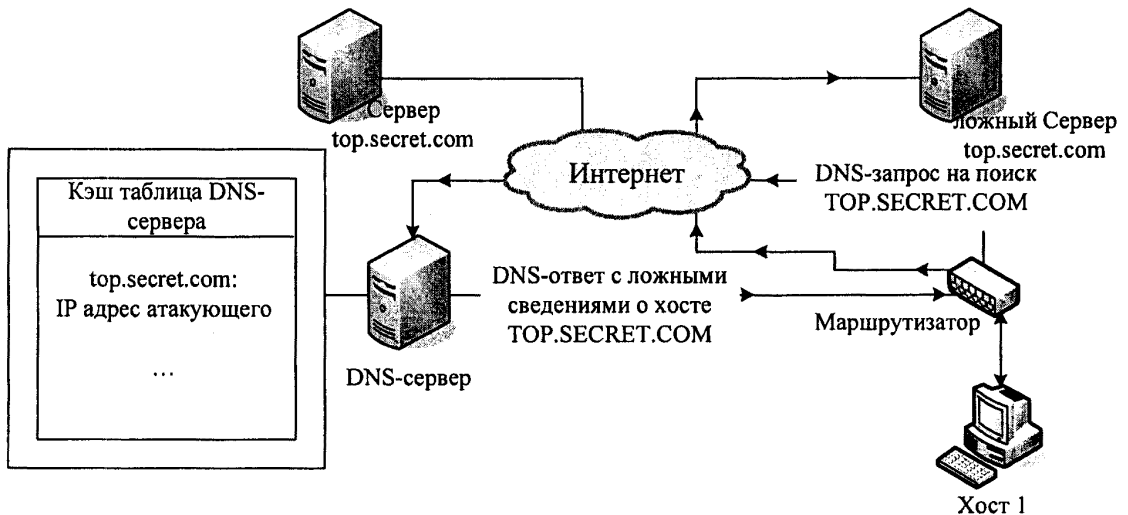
Сервер top.secret.com

ложный Сервер top.secret.com

Интернет

DNS-запрос на поиск TOP.SECRET.COM

Кэш таблица DNS-сервера

top.secret.com: IP адрес атакующего

...

DNS-ответ с ложными сведениями о хосте TOP.SECRET.COM

Маршрутизатор

DNS-сервер

Хост 1